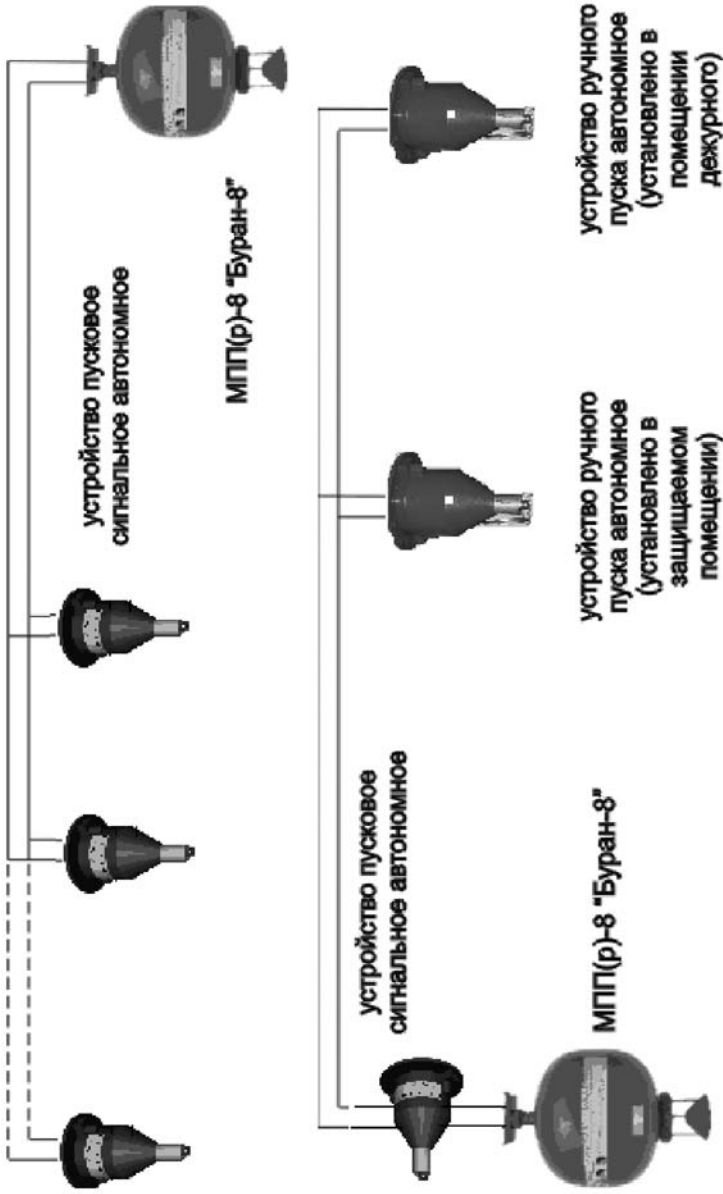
устройство пусковое сигнальное автономное

МПП(р)-8 "Буран-8"

устройство пусковое сигнальное автономное

МПП(р)-8 "Буран-8"

устройство ручного пуска автономное (установлено в защищаемом помещении)

устройство ручного пуска автономное (установлено в помещении дежурного)